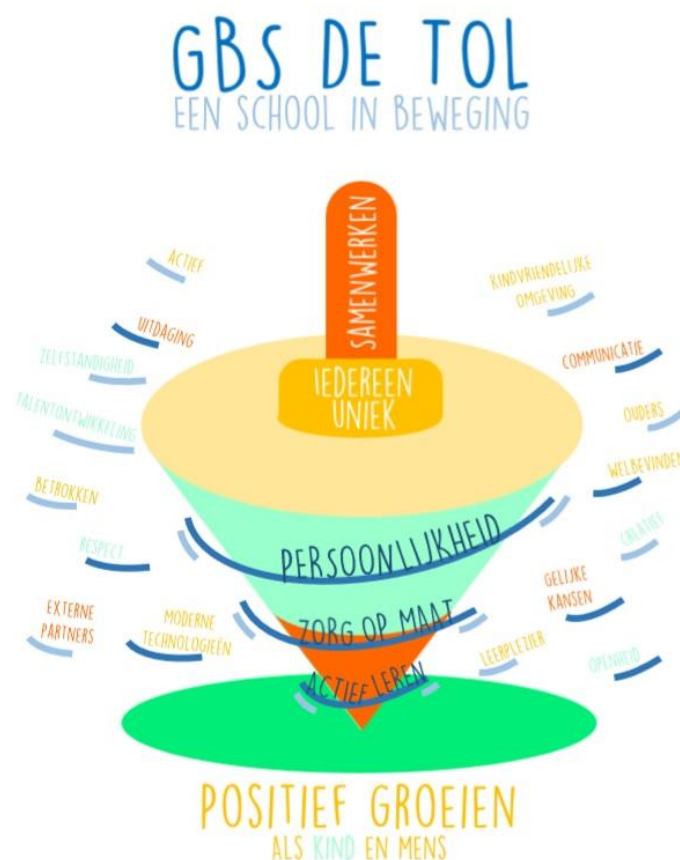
GBS DE TOL
EEN SCHOOL IN BEWEGING

SAMENWERKEN

IEDEREEN UNIEK

ACTIEF

KINDVRIENDELIJKE OMGEVING

UITDAGING

ZELFSTANDIGHEID

COMMUNICATIE

TALENTONTWIKKELING

OUDERS

WELBEVINDEN

BETROKKEN

CREATIEF

RESPECT

PERSOONLIJKHEID

GELIJKE KANSEN

EXTERNE PARTNERS

MODERNE TECHNOLOGIEËN

ZORG OP MAAT

LEERPLEZIER

OPENHEID

ACTIEF LEREN

POSITIEF GROEIEN
ALS KIND EN MENS